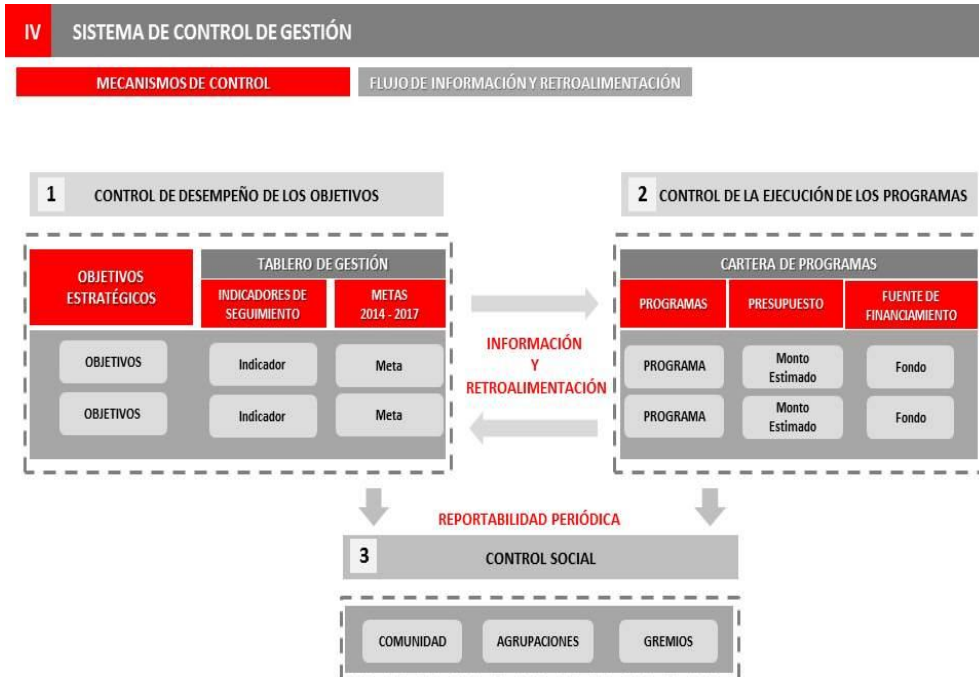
IV SISTEMA DE CONTROL DE GESTIÓN

MECANISMOS DE CONTROL

FLUJO DE INFORMACIÓN Y RETROALIMENTACIÓN

1 CONTROL DE DESEMPEÑO DE LOS OBJETIVOS

OBJETIVOS ESTRATÉGICOS

TABLERO DE GESTIÓN

INDICADORES DE SEGUIMIENTO

METAS 2014 - 2017

OBJETIVOS

Indicador

Meta

OBJETIVOS

Indicador

Meta

INFORMACIÓN Y RETROALIMENTACIÓN

2 CONTROL DE LA EJECUCIÓN DE LOS PROGRAMAS

CARTERA DE PROGRAMAS

PROGRAMAS

PRESUPUESTO

FUENTE DE FINANCIAMIENTO

PROGRAMA

Monto Estimado

Fondo

PROGRAMA

Monto Estimado

Fondo

REPORTABILIDAD PERIÓDICA

3 CONTROL SOCIAL

COMUNIDAD

AGRUPACIONES

GREMIOS